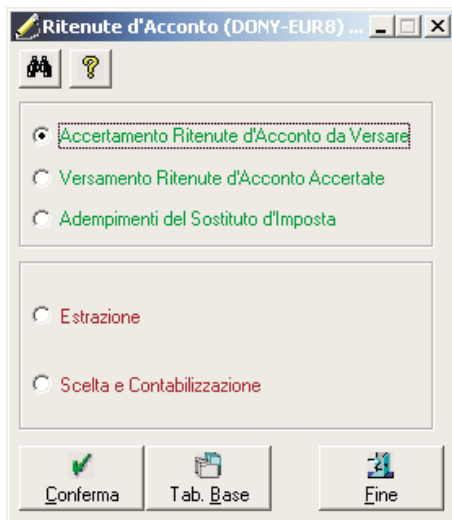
Ritenute d'Acconto (DONY-EUR8) ...

Accertamento Ritenute d'Acconto da Versare

Versamento Ritenute d'Acconto Accertate

Adempimenti del Sostituto d'Imposta

Estrazione

Scelta e Contabilizzazione

Conferma

Tab. Base

Fine